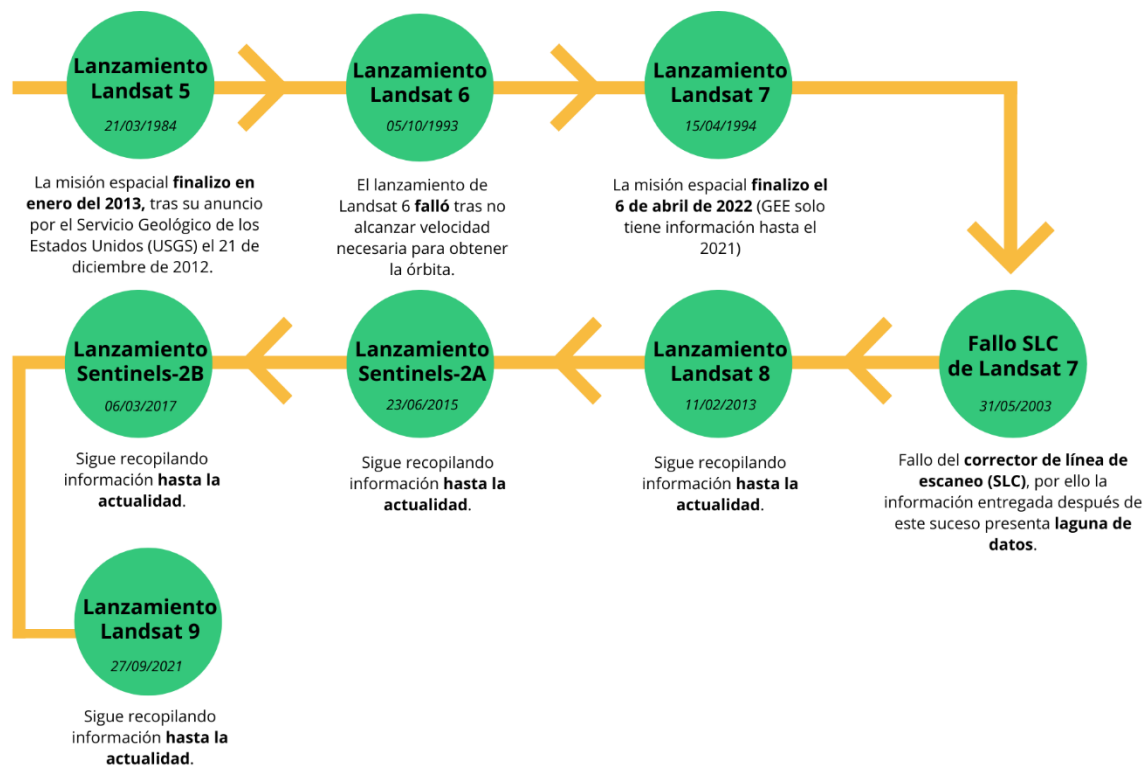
Lanzamiento Landsat 5
21/03/1984

La misión espacial finalizo en enero del 2013, tras su anuncio por el Servicio Geológico de los Estados Unidos (USGS) el 21 de diciembre de 2012.

Lanzamiento Landsat 6
05/10/1993

El lanzamiento de Landsat 6 falló tras no alcanzar velocidad necesaria para obtener la órbita.

Lanzamiento Landsat 7
15/04/1994

La misión espacial finalizo el 6 de abril de 2022 (GEE solo tiene información hasta el 2021)

Fallo SLC de Landsat 7
31/05/2003

Fallo del corrector de línea de escaneo (SLC), por ello la información entregada después de este suceso presenta laguna de datos.

Lanzamiento Landsat 8
11/02/2013

Sigue recopilando información hasta la actualidad.

Lanzamiento Sentinels-2A
23/06/2015

Sigue recopilando información hasta la actualidad.

Lanzamiento Sentinels-2B
06/03/2017

Sigue recopilando información hasta la actualidad.

Lanzamiento Landsat 9
27/09/2021

Sigue recopilando información hasta la actualidad.